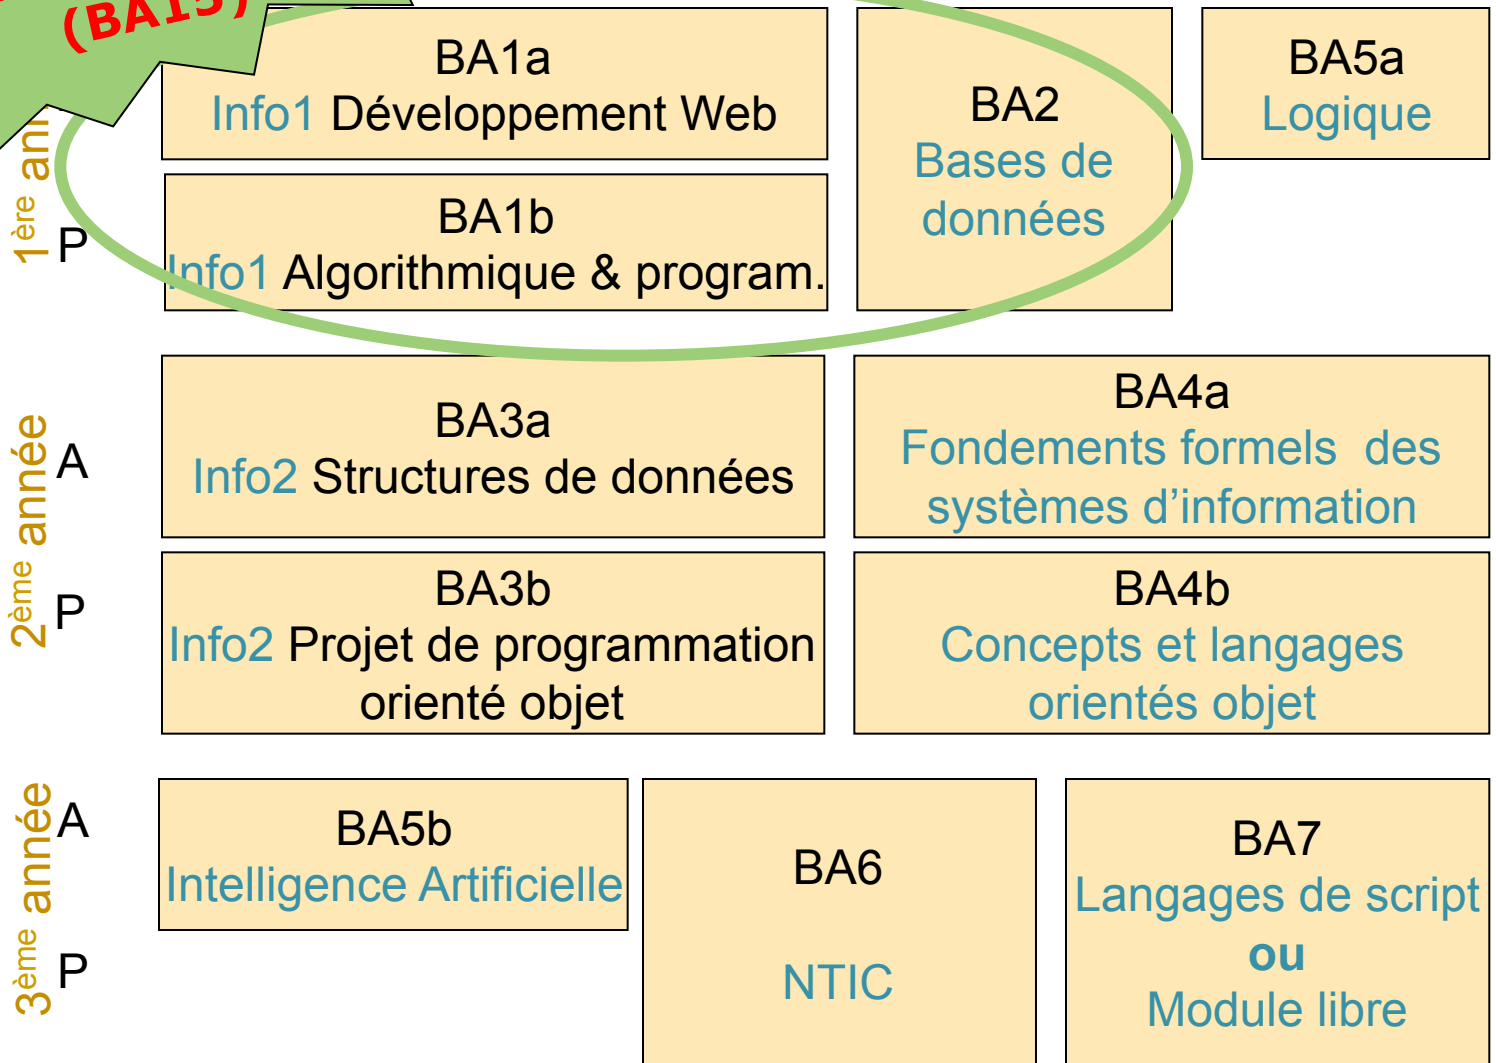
(BA15)

1ère ann

P

BA1a
Info1 Développement Web

BA1b
Info1 Algorithmique & program.

BA2
Bases de données

BA5a
Logique

2ème année

A

P

BA3a
Info2 Structures de données

BA4a
Fondements formels des systèmes d'information

BA3b
Info2 Projet de programmation orienté objet

BA4b
Concepts et langages orientés objet

3ème année

A

P

BA5b
Intelligence Artificielle

BA6

NTIC

BA7
Langages de script
ou
Module libre